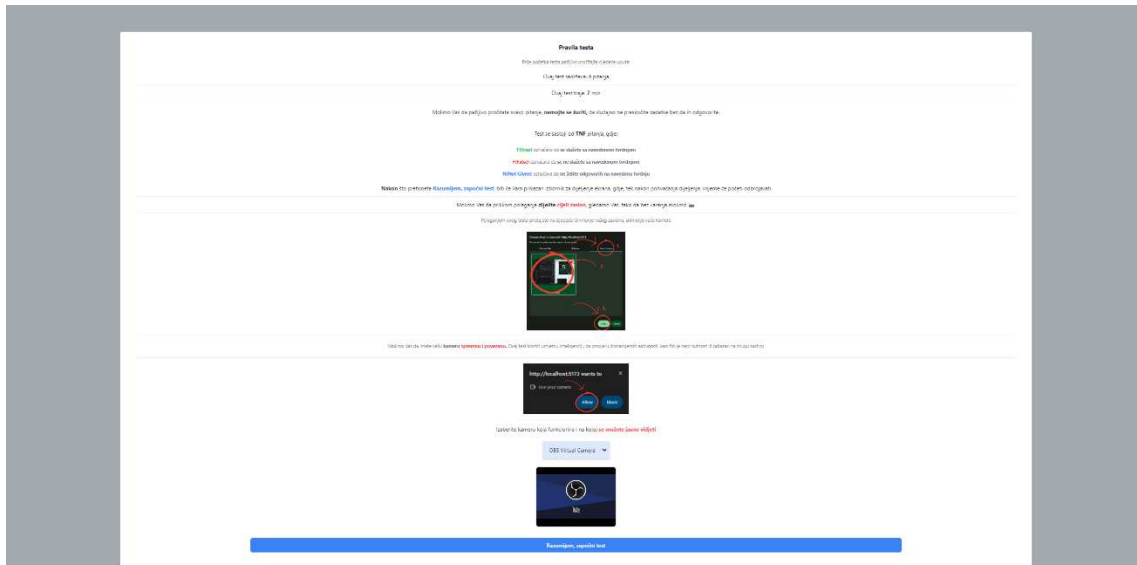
Pravila testa

Prije početka testa pažljivo pročitajte sljedeće upute.

Ovaj test sadržava 6 pitanja.

Ovaj test traje: 7 min

Molimo Vas da pažljivo pročitate svako pitanje, nemojte se žuriti, da slučajno ne preskočite zadatke bez da ih odgovorite.

Test se sastoji od TNF pitanja, gdje:

T(True) označava da se slažete sa navedenom tvrdnjom

F(False) označava da se ne slažete sa navedenom tvrdnjom

N(Not Given) označava da ne znate odgovoriti na navedenu tvrdnju

Nakon što pritisnete Razumijem, započni test, biti će Vam pokazan zdominik za dijeljenje ekrana, gdje, tek nakon potvrđivanja dijeljenja, vidjet će početi odgovarati

Molimo Vas da prilikom pokretanja dijelite cijeli zaslon, giarano Vas, tako da test uvijek možemo

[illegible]

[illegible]

Molimo Vas da imate svoju kameru spremnu i povezanu. Ovaj test koristi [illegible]

http://localhost:5173 wants to

Use your camera

Allow

Block

Izaberite kameru koja funkcionira i na kojoj se možete jasno vidjeti

OBS Virtual Camera

Razumijem, započni test